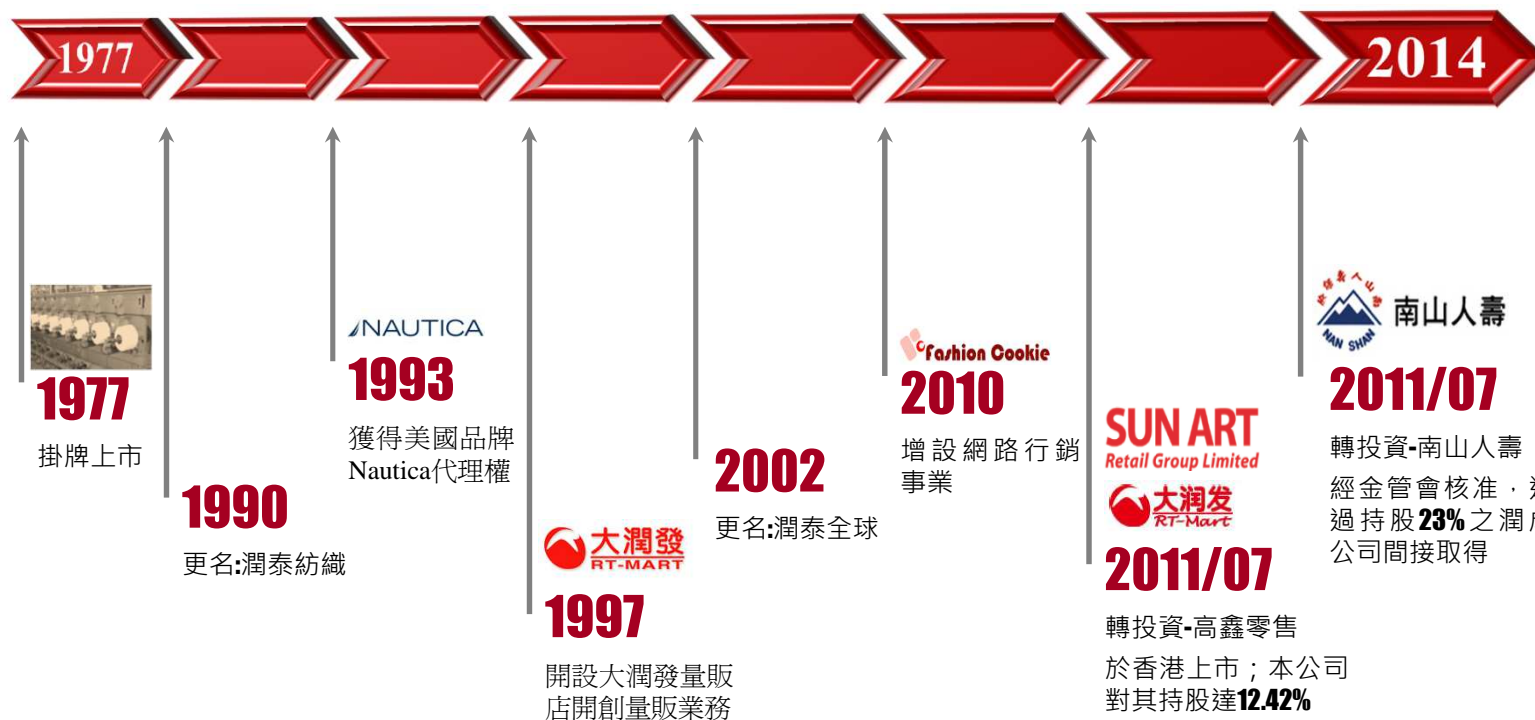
1977

2014

1977
掛牌上市

1990
更名:潤泰紡織

NAUTICA
1993
獲得美國品牌Nautica代理權

大潤發
RT-MART
1997
開設大潤發量販店開創量販業務

2002
更名:潤泰全球

Fashion Cookie
2010
增設網路行銷事業

SUN ART
Retail Group Limited
大潤发
RT-Mart
2011/07
轉投資-高鑫零售
於香港上市；本公司對其持股達12.42%

NAN SHAN
南山人壽
2011/07
轉投資-南山人壽
經金管會核准，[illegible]過持股23%之潤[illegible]公司間接取得